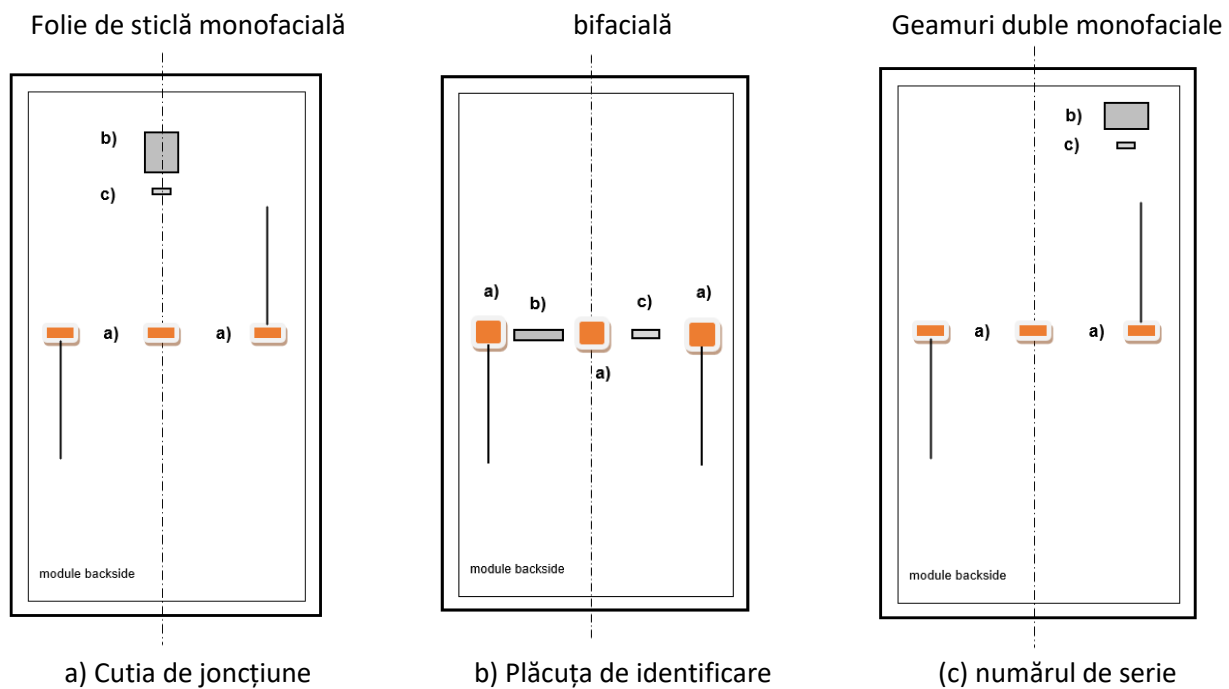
Folie de sticlă monofacială

b)

c)

a)

a)

module backside

bifacială

a)

b)

c)

a)

a)

module backside

Geamuri duble monofaciale

b)

c)

a)

a)

module backside

a) Cutia de joncțiune

b) Plăcuța de identificare

(c) numărul de serie